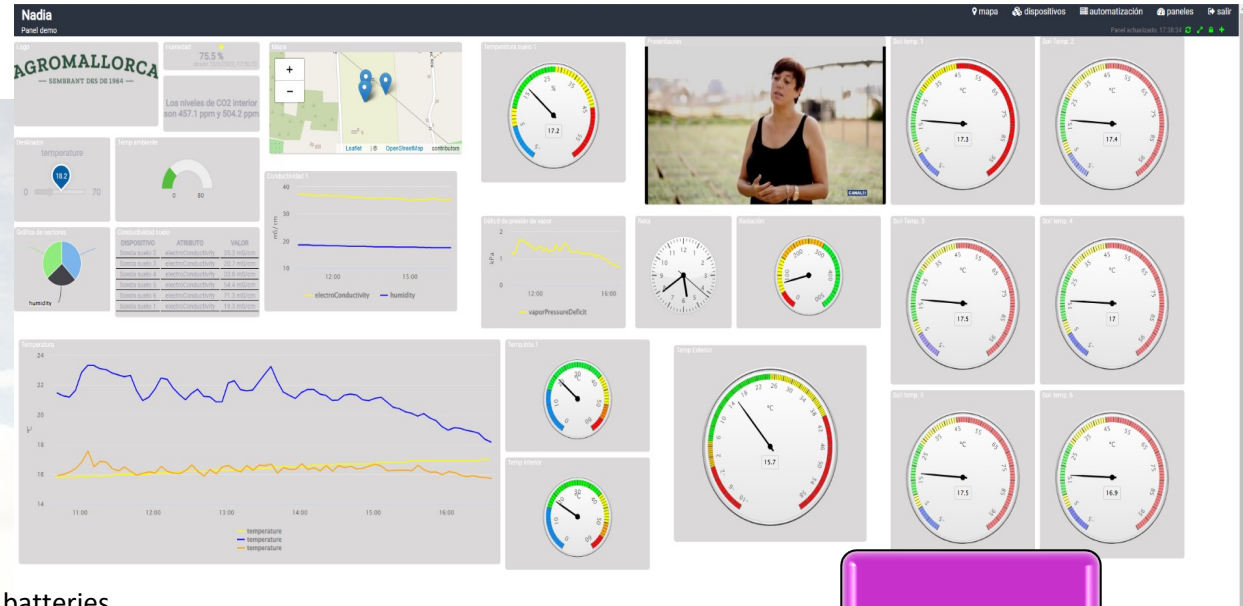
Nadia
Panel demo

mapa dispositivos automatización paneles salir

Panel actualizado 17:38:34

Logo
AGROMALLORCA
— SEMBRANT DES DE 1964 —

Humedad
75.5 %

Los niveles de CO2 interior son 457.1 ppm y 504.2 ppm

Mapa
+
−
Leaflet | © OpenStreetMap contributors

Temperatura suelo 1
17.2

Presentación
CANAL1

Soil temp. 1
°C
17.3

Soil Temp. 2
°C
17.4

Deslizador
temperature
18.2
0 70

Temp ambiente
0 80

Conductividad 1
40
30
20
10
12:00 15:00
electroConductivity humidity

Déficit de presión de vapor
12:00 16:00
vaporPressureDeficit

Reloj

Radiación

Soil Temp. 3
°C
17.5

Soil Temp. 4
°C
17

Gráfico de sectores
humidity

Conductividad suelo
| DISPOSITIVO | ATRIBUTO | VALOR |
|---|---|---|
| Sonda suelo 2 | electroConductivity | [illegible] |
| Sonda suelo 3 | electroConductivity | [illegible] |
| Sonda suelo 4 | electroConductivity | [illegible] |
| Sonda suelo 5 | electroConductivity | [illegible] |
| Sonda suelo 6 | electroConductivity | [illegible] |
| Sonda suelo 1 | electroConductivity | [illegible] |

Temperatura
24
22
20
18
16
14
11:00 12:00 13:00 14:00 15:00 16:00
temperature
temperature
temperature

Temp int. 1

Temp exterior

Temp Exterior
°C
15.7

Soil Temp. 5
°C
17.5

Soil Temp. 6
°C
16.9

batteries